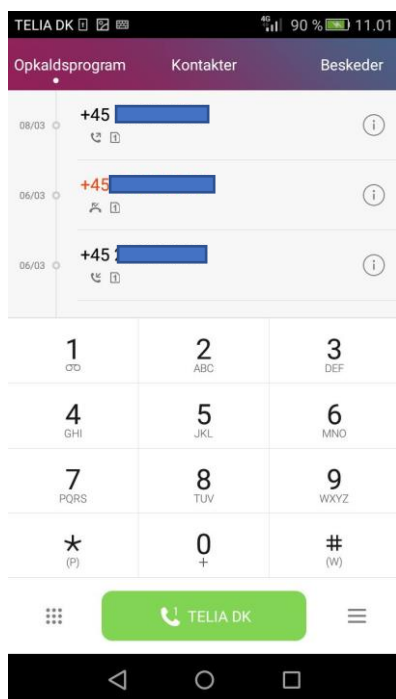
TELIA DK 4G 90 % 11.01

Opkaldsprogram Kontakter Beskeder

08/03 +45 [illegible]

06/03 +45 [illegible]

06/03 +45 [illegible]

| 1 | 2 ABC | 3 DEF |
|---|---|---|
| 4 GHI | 5 JKL | 6 MNO |
| 7 PQRS | 8 TUV | 9 WXYZ |
| * (P) | 0 + | # (W) |

TELIA DK